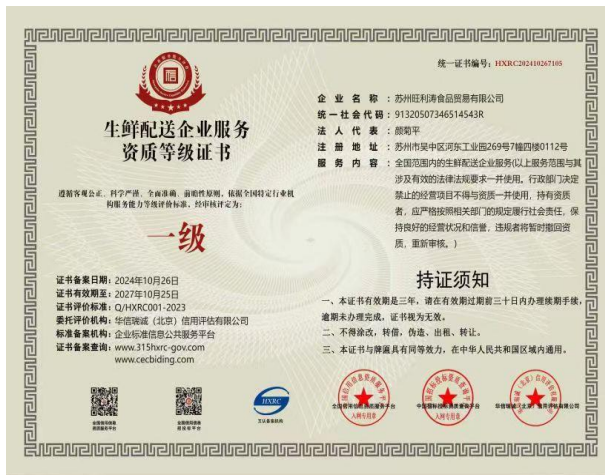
统一证书编号：HXRC202410267105

生鲜配送企业服务资质等级证书

遵循客观公正、科学严谨、全面准确、前瞻性原则，依据全国特定行业机构服务能力等级评价标准，经审核评定为：

一级

证书备案日期：2024年10月26日
证书有效期至：2027年10月25日
证书评价标准：Q/HXRC001-2023
委托评价机构：华信瑞诚（北京）信用评估有限公司
标准备案机构：企业标准信息公共服务平台
证书备案查询：www.315hxrc-gov.com
www.cecbiding.com

企 业 名 称 ：苏州旺利涛食品贸易有限公司
统一社会代码：91320507346514543R
法 人 代 表 ：颜菊平
注 册 地 址 ：苏州市吴中区河东工业园269号7幢四楼0112号
服 务 内 容 ：全国范围内的生鲜配送企业服务(以上服务范围与其涉及有效的法律法规要求一并使用，行政部门决定禁止的经营项目不得与资质一并使用，持有资质者，应严格按照相关部门的规定履行社会责任，保持良好的经营状况和信誉，违规者将暂时撤回资质，重新审核。)

持证须知

一、本证书有效期是三年，请在有效期过期前三十日内办理续期手续，逾期未办理完成，证书视为无效。
二、不得涂改，转借，伪造，出租，转让。
三、本证书与牌匾具有同等效力，在中华人民共和国区域内通用。

HXRC

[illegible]